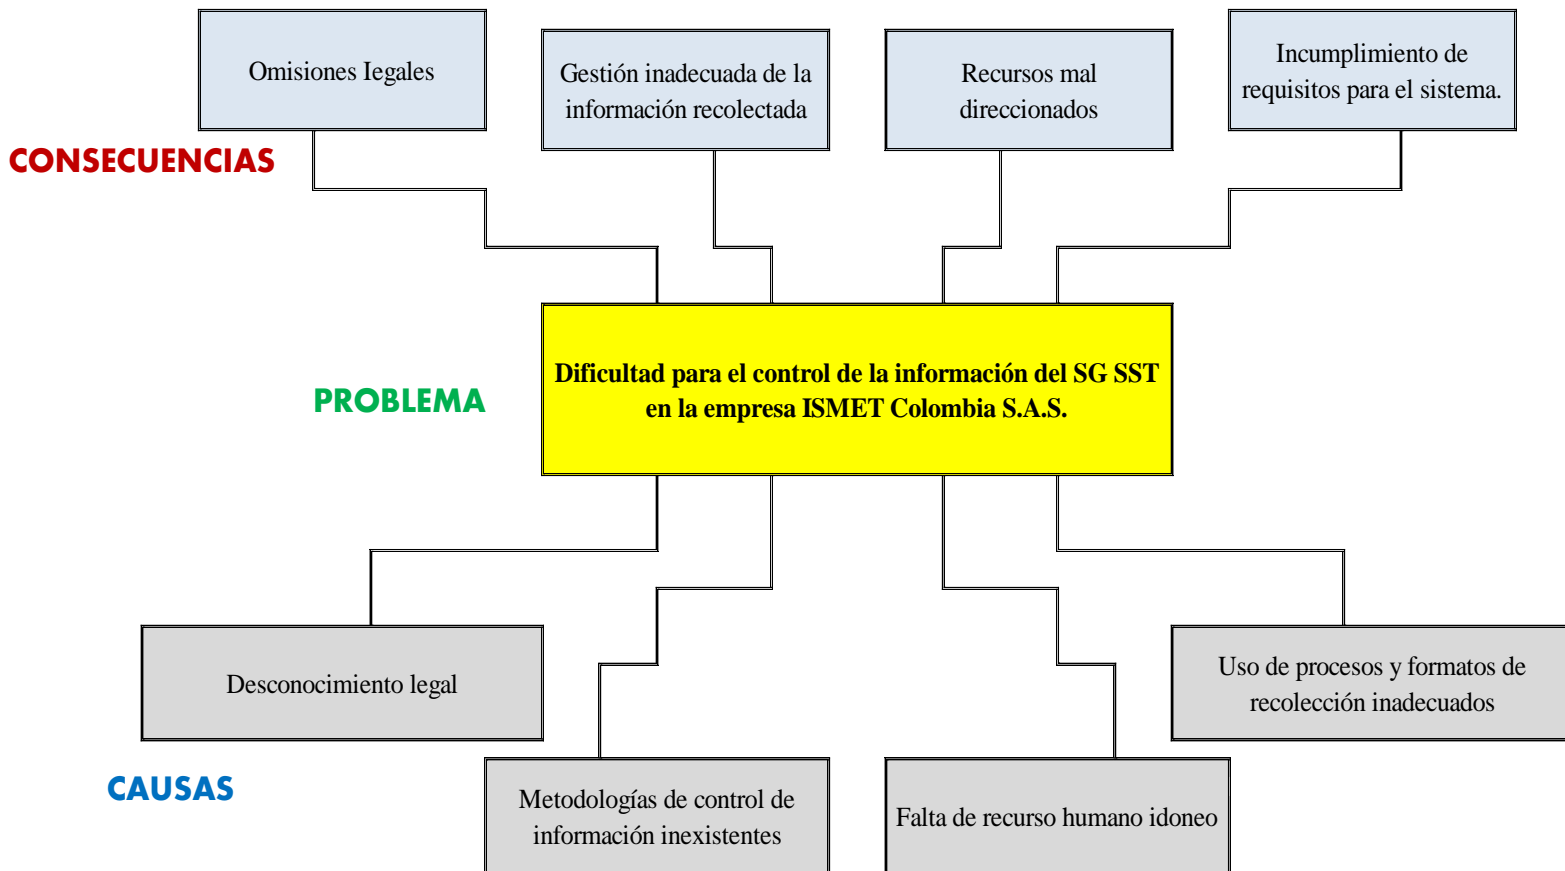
Omisiones Iegales

Gestión inadecuada de la información recolectada

Recursos mal direccionados

Incumplimiento de requisitos para el sistema.

CONSECUENCIAS

PROBLEMA

Dificultad para el control de la información del SG SST en la empresa ISMET Colombia S.A.S.

Desconocimiento legal

Uso de procesos y formatos de recolección inadecuados

CAUSAS

Metodologías de control de información inexistentes

Falta de recurso humano idoneo